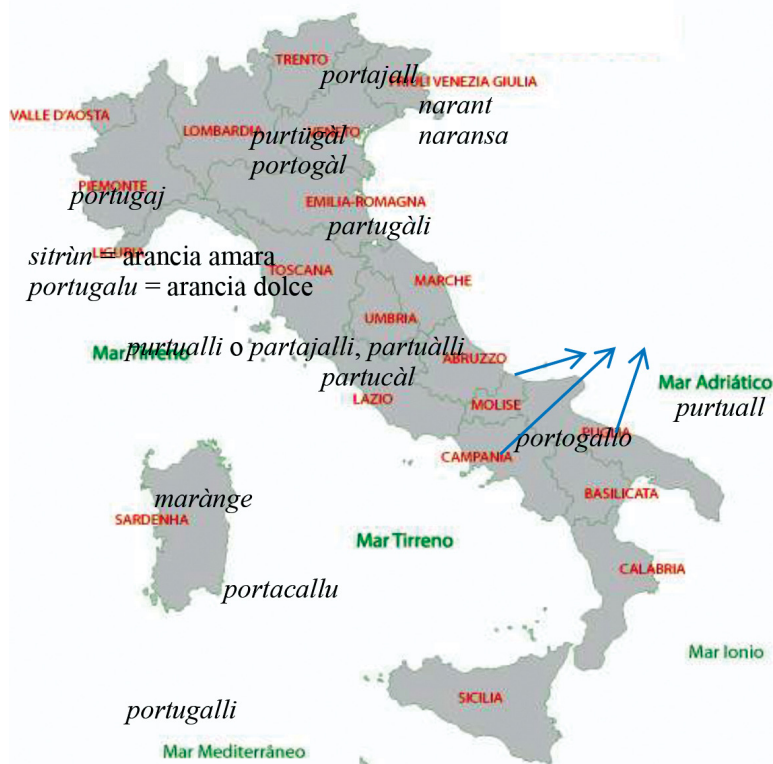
TRENTO
portajall
FRIULI VENEZIA GIULIA
narant
naransa
VALLE D'AOSTA
LOMBARDIA
purtugàl
VENETO
portogàl
PIEMONTE
portugaj
EMILIA-ROMAGNA
partugàli
LIGURIA
sitrùn = arancia amara
portugalu = arancia dolce
TOSCANA
MARCHE
UMBRIA
Mar Tirreno
purtualli o partajalli, partuàlli
partucàl
ABRUZZO
LAZIO
MOLISE
Mar Adriático
purtuall
PUGLIA
portogallo
CAMPANIA
BASILICATA
marànge
SARDENHA
Mar Tirreno
portacallu
CALABRIA
Mar Ionio
SICILIA
portugalli
Mar Mediterrâneo